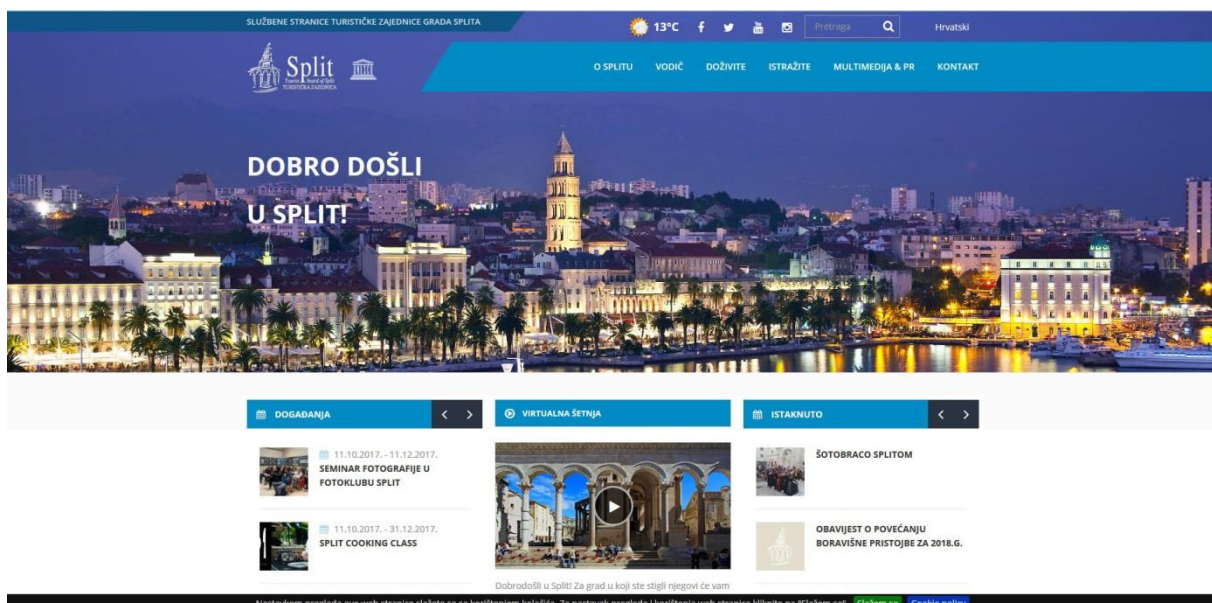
SLUŽBENE STRANICE TURISTIČKE ZAJEDNICE GRADA SPLITA

13°C

Pretraga

Hrvatski

Split
Tourist Board of Split
TURISTIČKA ZAJEDNICA

O SPLITU VODIČ DOŽIVITE ISTRAŽITE MULTIMEDIJA & PR KONTAKT

DOBRO DOŠLI
U SPLIT!

DOGAĐANJA

11.10.2017. - 11.12.2017.
SEMINAR FOTOGRAFIJE U FOTOKLUBU SPLIT

11.10.2017. - 31.12.2017.
SPLIT COOKING CLASS

VIRTUALNA ŠETNJA

Dobrodošli u Split! Za grad u koji ste stigli njegovi će vam

ISTAKNUTO

ŠOTOBRACO SPLITOM

OBAVIJEST O POVEĆANJU BORAVIŠNE PRISTOJBE ZA 2018.G.

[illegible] Slažem se Cookie policy